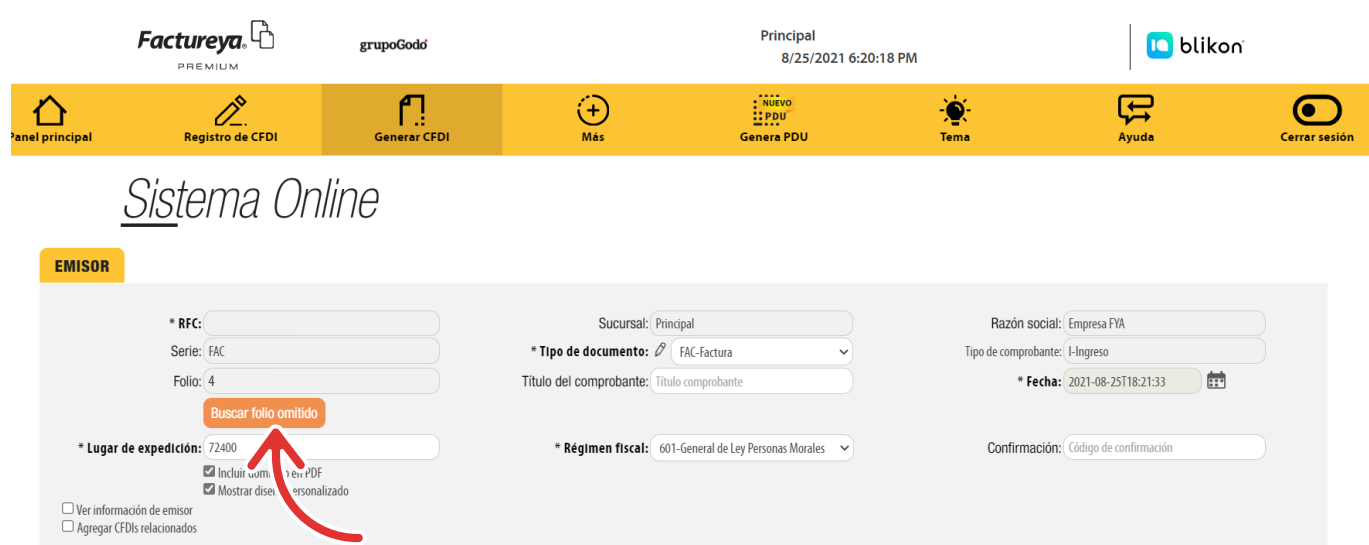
Factureya PREMIUM

grupoGodó

Principal
8/25/2021 6:20:18 PM

blikon

Panel principal
Registro de CFDI
Generar CFDI
Más
NUEVO PDU
Genera PDU
Tema
Ayuda
Cerrar sesión

Sistema Online

EMISOR

* RFC:
Serie: FAC
Folio: 4
Buscar folio omitido
* Lugar de expedición: 72400
Incluir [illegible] en PDF
Mostrar dise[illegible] personalizado
Ver información de emisor
Agregar CFDIs relacionados

Sucursal: Principal
* Tipo de documento: FAC-Factura
Título del comprobante: Título comprobante
* Régimen fiscal: 601-General de Ley Personas Morales

Razón social: Empresa FYA
Tipo de comprobante: I-Ingreso
* Fecha: 2021-08-25T18:21:33
Confirmación: Código de confirmación